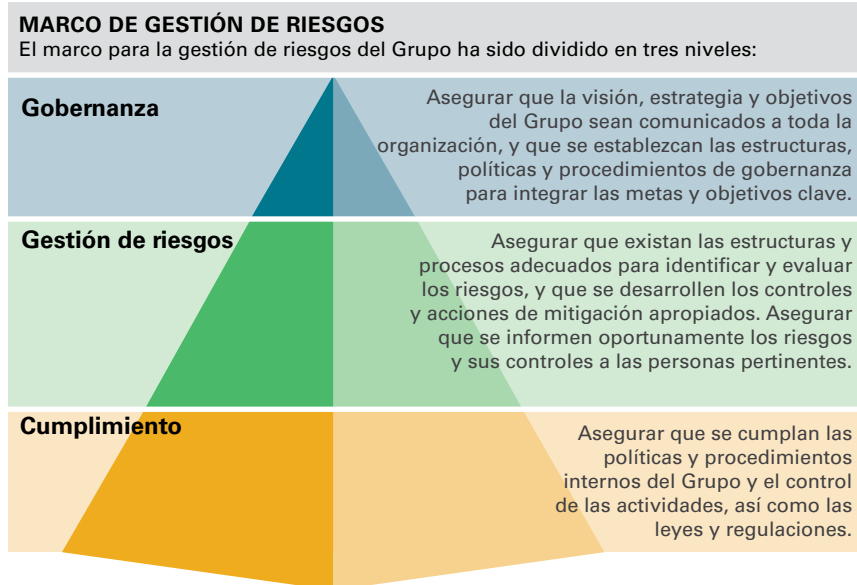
MARCO DE GESTIÓN DE RIESGOS
El marco para la gestión de riesgos del Grupo ha sido dividido en tres niveles:

Gobernanza

Asegurar que la visión, estrategia y objetivos del Grupo sean comunicados a toda la organización, y que se establezcan las estructuras, políticas y procedimientos de gobernanza para integrar las metas y objetivos clave.

Gestión de riesgos

Asegurar que existan las estructuras y procesos adecuados para identificar y evaluar los riesgos, y que se desarrollen los controles y acciones de mitigación apropiados. Asegurar que se informen oportunamente los riesgos y sus controles a las personas pertinentes.

Cumplimiento

Asegurar que se cumplan las políticas y procedimientos internos del Grupo y el control de las actividades, así como las leyes y regulaciones.